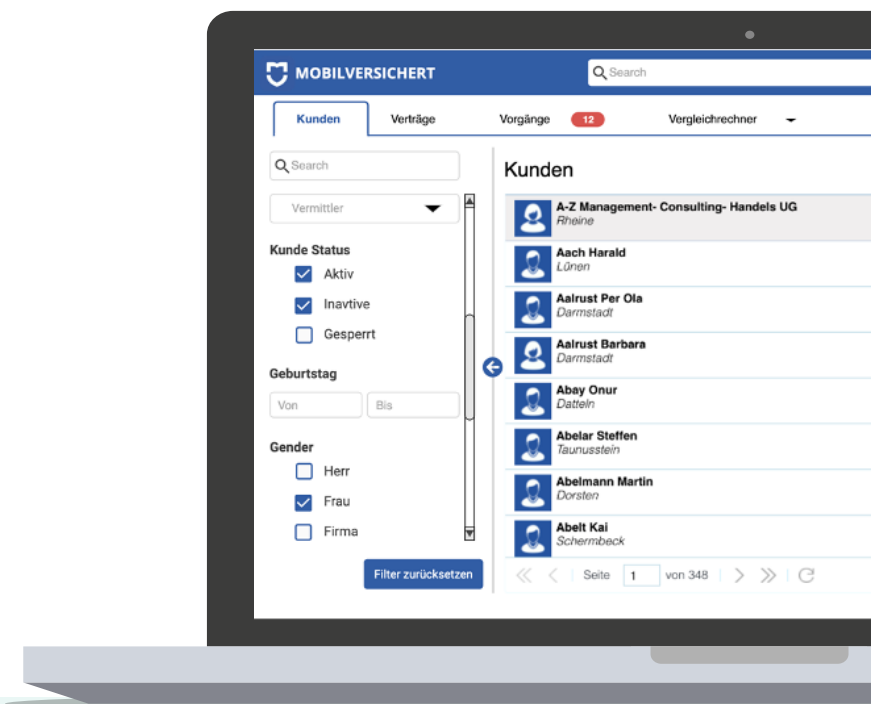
MOBILVERSICHERT

Search

Kunden
Verträge
Vorgänge 12
Vergleichrechner

Search

Vermittler

Kunde Status
Aktiv
Inavtive
Gesperrt

Geburtstag
Von
Bis

Gender
Herr
Frau
Firma

Filter zurücksetzen

Kunden

A-Z Management- Consulting- Handels UG
Rheine

Aach Harald
Lünen

Aalrust Per Ola
Darmstadt

Aalrust Barbara
Darmstadt

Abay Onur
Datteln

Abelar Steffen
Taunusstein

Abelmann Martin
Dorsten

Abelt Kai
Schermbeck

Seite 1 von 348